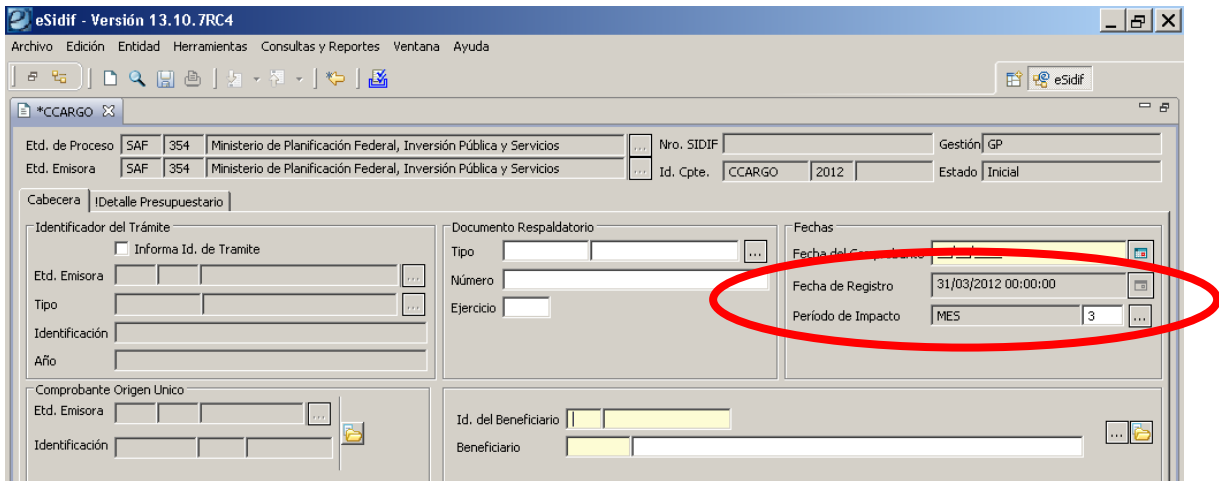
eSidif - Versión 13.10.7RC4

Archivo Edición Entidad Herramientas Consultas y Reportes Ventana Ayuda

eSidif

*CCARGO

Etd. de Proceso SAF 354 Ministerio de Planificación Federal, Inversión Pública y Servicios ... Nro. SIDIF Gestión GP

Etd. Emisora SAF 354 Ministerio de Planificación Federal, Inversión Pública y Servicios ... Id. Cpte. CCARGO 2012 Estado Inicial

Cabecera !Detalle Presupuestario

Identificador del Trámite

Informa Id. de Tramite

Etd. Emisora ...

Tipo ...

Identificación

Año

Documento Respaldatorio

Tipo ...

Número

Ejercicio

Fechas

Fecha del Comprobante

Fecha de Registro 31/03/2012 00:00:00

Período de Impacto MES 3 ...

Comprobante Origen Unico

Etd. Emisora ...

Identificación

Id. del Beneficiario

Beneficiario ...